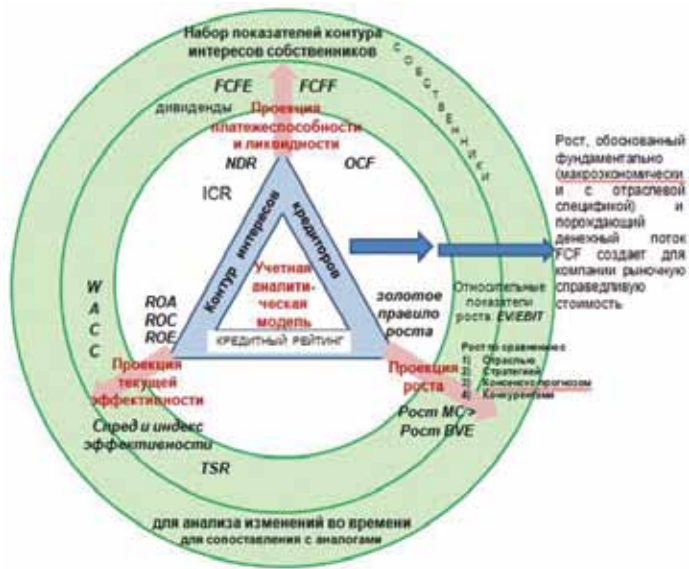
Набор показателей контура интересов собственников

С О П О С Т А В Л Е Н И Я

FCFE FCFF

дивиденды

Проекция платежеспособности и ликвидности

NDR

OCF

ICR

Контур интересов

кредиторов

Учетная аналитическая модель

КРЕДИТНЫЙ РЕЙТИНГ

ROA
ROC
ROE

W
A
C
C

Проекция текущей эффективности

Спред и индекс эффективности

TSR

золотое правило роста

Относительные показатели роста: EV/EBIT

Проекция роста

Рост по сравнению с
1) Отраслью
2) Стратегией
3) Консенсус-прогнозом
4) Конкурентами

Рост MC > Рост BVE

Рост, обоснованный фундаментально (макроэкономически и с отраслевой спецификой) и порождающий денежный поток FCF создает для компании рыночную справедливую стоимость

для анализа изменений во времени
для сопоставления с аналогами